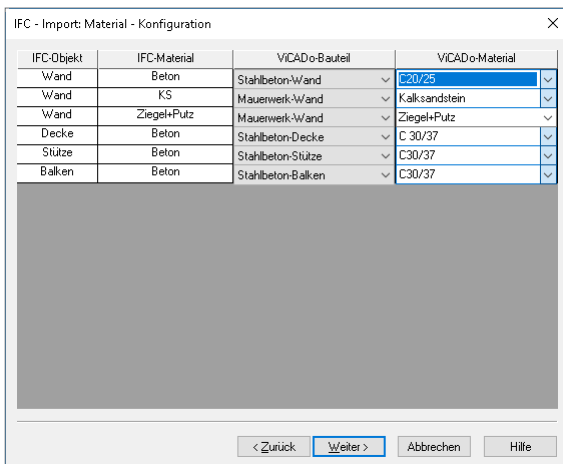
IFC - Import: Material - Konfiguration

| IFC-Objekt | IFC-Material | ViCADo-Bauteil | ViCADo-Material |
|---|---|---|---|
| Wand | Beton | Stahlbeton-Wand | C20/25 |
| Wand | KS | Mauerwerk-Wand | Kalksandstein |
| Wand | Ziegel+Putz | Mauerwerk-Wand | Ziegel+Putz |
| Decke | Beton | Stahlbeton-Decke | C 30/37 |
| Stütze | Beton | Stahlbeton-Stütze | C30/37 |
| Balken | Beton | Stahlbeton-Balken | C30/37 |

< Zurück | Weiter > | Abbrechen | Hilfe